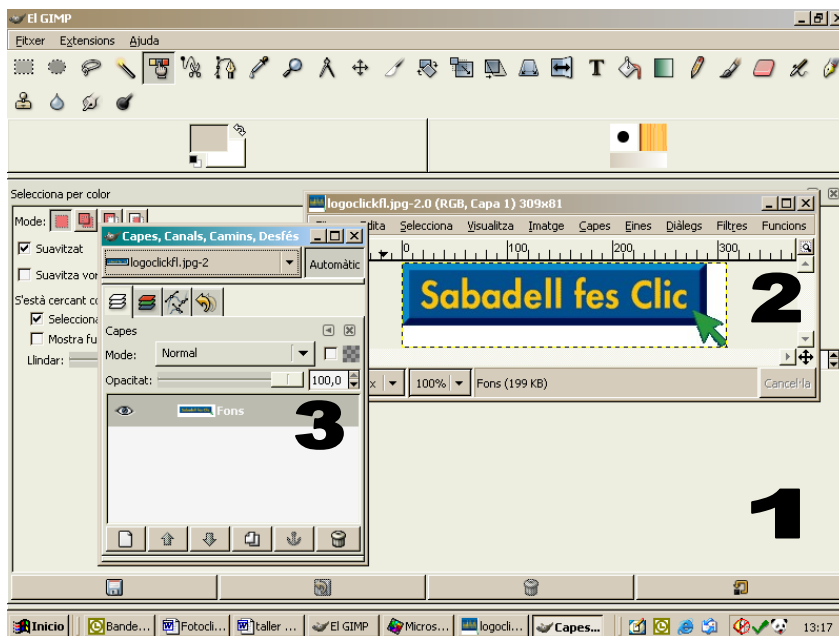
El GIMP

Fitxer Extensions Ajuda

Selecciona per color

Mode:

Suavitzat

Suavitza vor

S'està cercant co

Seleccion

Mostra fu

Llindar:

logoclickfl.jpg-2.0 (RGB, Capa 1) 309x81

Fitxer Edita Selecciona Visualitza Imatge Capes Eines Diàlegs Filtres Funcions

0 100 200 300

Sabadell fes Clic

2

px 100% Fons (199 KB) Cancel·la

Capes, Canals, Camins, Desfés

logoclickfl.jpg-2

Automàtic

Capes

Mode: Normal

Opacitat: 100,0

Fons

3

1

Inicio Bande... Fotocli... taller ... El GIMP Micros... logocli... Capes... 13:17